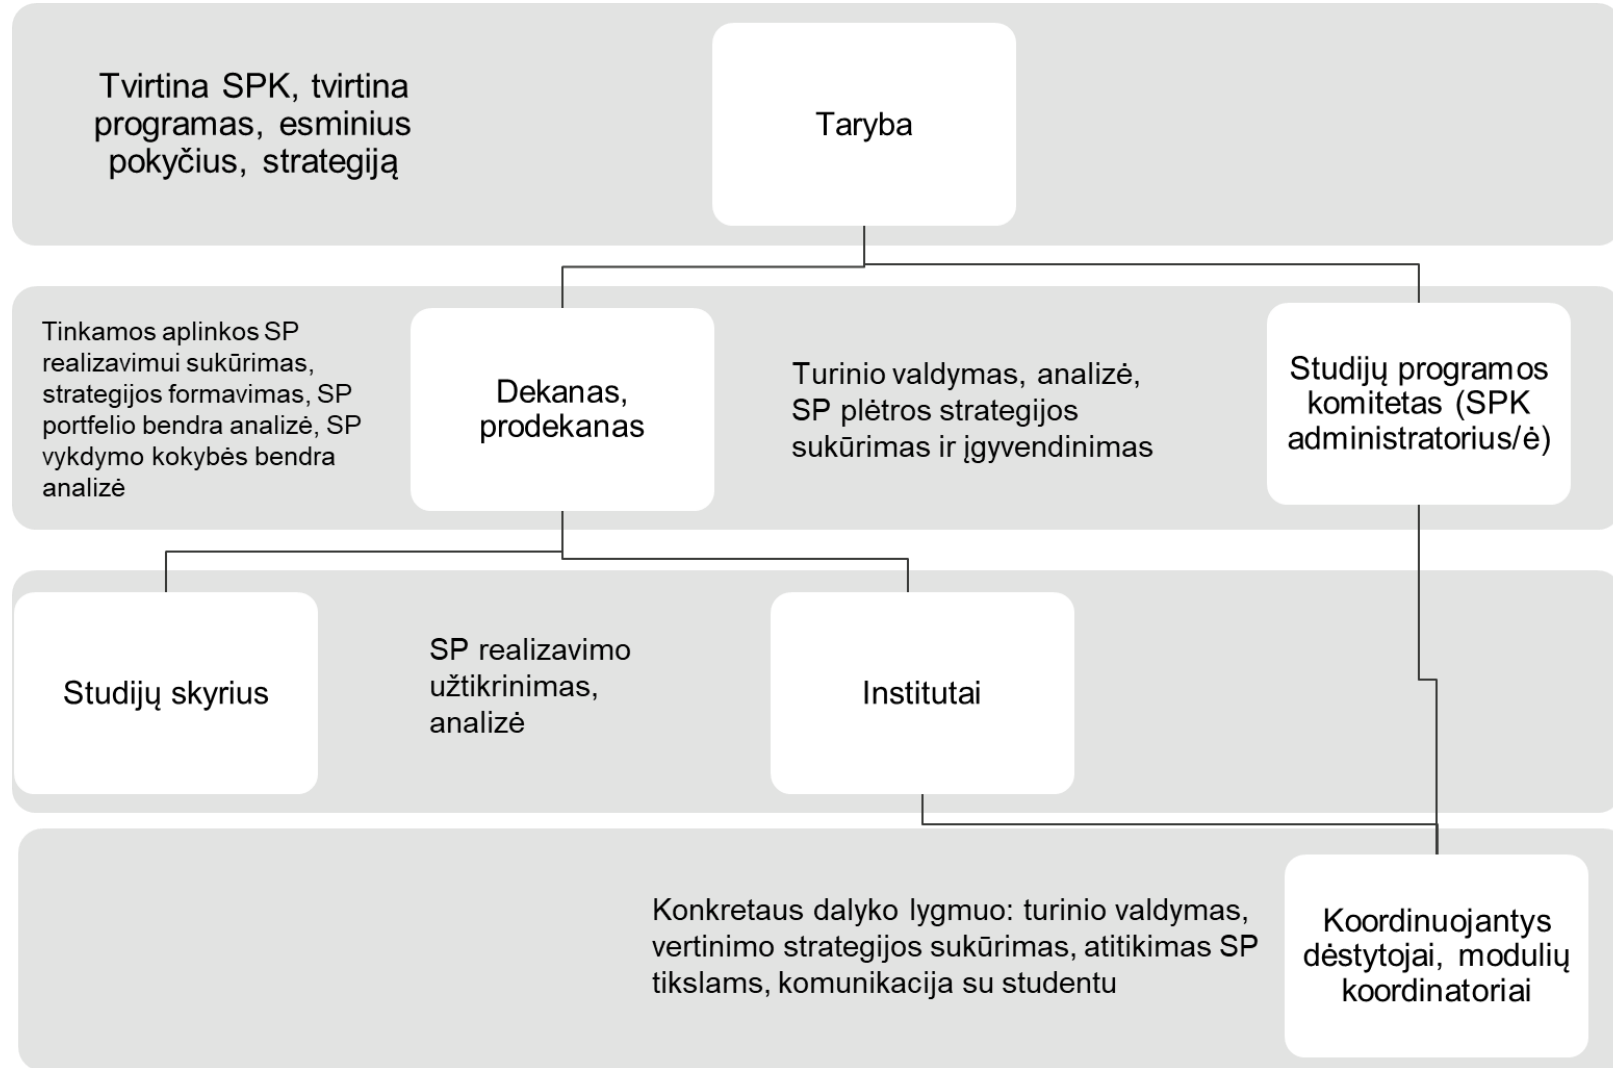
Tvirtina SPK, tvirtina programas, esminius pokyčius, strategiją

Taryba

Tinkamos aplinkos SP realizavimui sukūrimas, strategijos formavimas, SP portfelio bendra analizė, SP vykdymo kokybės bendra analizė

Dekanas, prodekanas

Turinio valdymas, analizė, SP plėtros strategijos sukūrimas ir įgyvendinimas

Studijų programos komitetas (SPK administratorius/ė)

Studijų skyrius

SP realizavimo užtikrinimas, analizė

Institutai

Konkretaus dalyko lygmuo: turinio valdymas, vertinimo strategijos sukūrimas, atitikimas SP tikslams, komunikacija su studentu

Koordinuojantys dėstytojai, modulių koordinatoriai